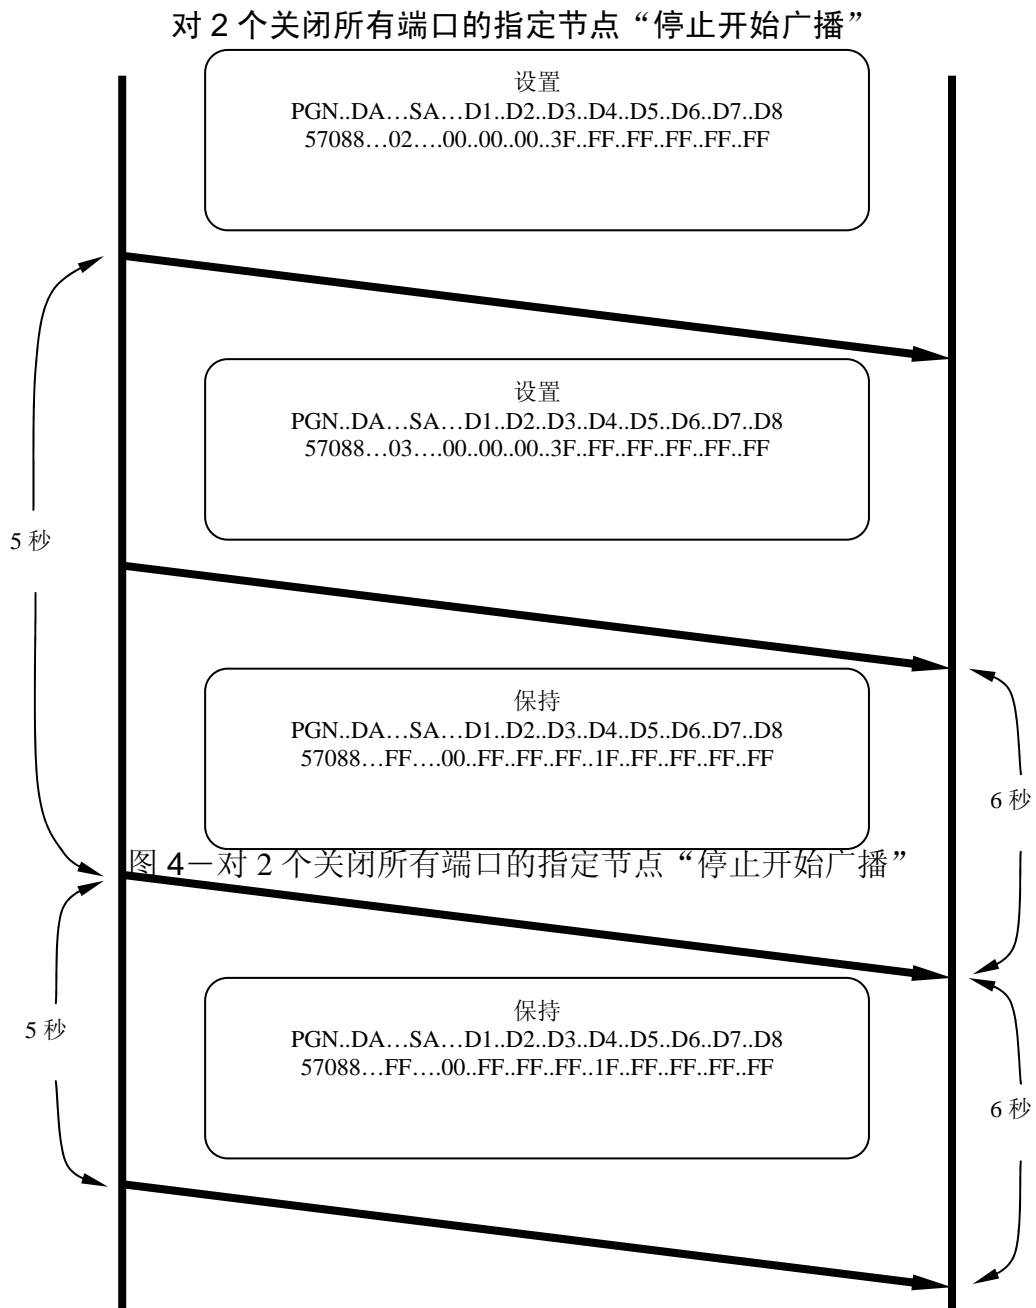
对 2 个关闭所有端口的指定节点“停止开始广播”

设置
PGN..DA…SA…D1..D2..D3..D4..D5..D6..D7..D8
57088…02….00..00..00..3F..FF..FF..FF..FF..FF

设置
PGN..DA…SA…D1..D2..D3..D4..D5..D6..D7..D8
57088…03….00..00..00..3F..FF..FF..FF..FF..FF

5 秒

保持
PGN..DA…SA…D1..D2..D3..D4..D5..D6..D7..D8
57088…FF….00..FF..FF..FF..1F..FF..FF..FF..FF

6 秒

图 4－对 2 个关闭所有端口的指定节点“停止开始广播”

5 秒

保持
PGN..DA…SA…D1..D2..D3..D4..D5..D6..D7..D8
57088…FF….00..FF..FF..FF..1F..FF..FF..FF..FF

6 秒